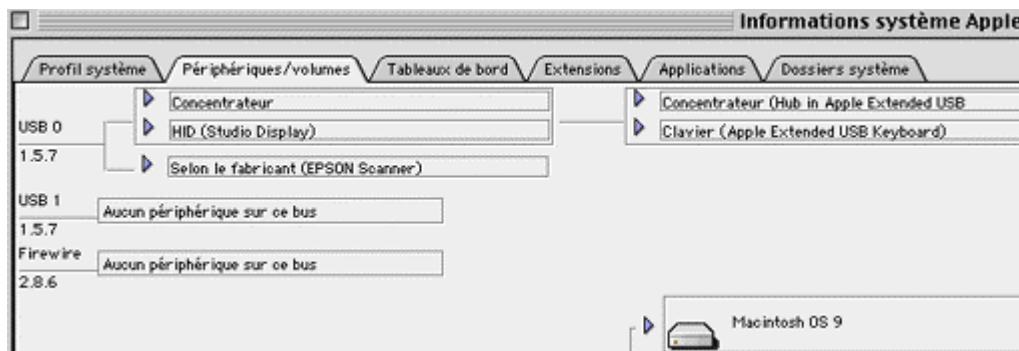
Informations système Apple

Profil système | Périphériques/volumes | Tableaux de bord | Extensions | Applications | Dossiers système

Concentrateur
USB 0
HID (Studio Display)
1.5.7
Selon le fabricant (EPSON Scanner)

Concentrateur (Hub in Apple Extended USB
Clavier (Apple Extended USB Keyboard)

USB 1
Aucun périphérique sur ce bus
1.5.7
Firewire
Aucun périphérique sur ce bus
2.8.6

Macintosh OS 9